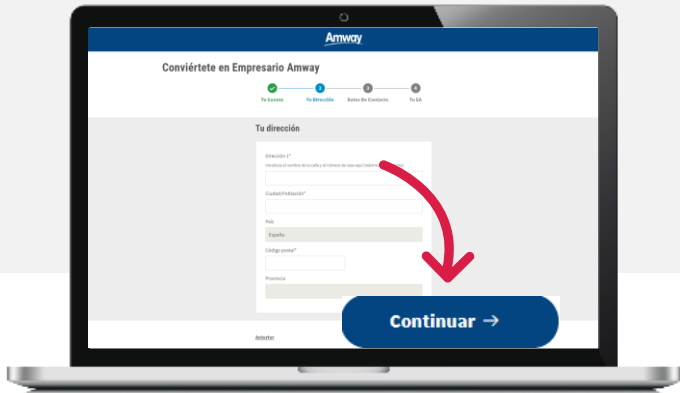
Amway

Conviértete en Empresario Amway

Tu Cuenta
Tu Dirección
Datos De Contacto
Tu EA

Tu dirección

Dirección 1*
Introduce el nombre de la calle y el número de casa aquí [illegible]

Ciudad/Población*

País
España

Código postal*

Provincia

Anterior

Continuar →